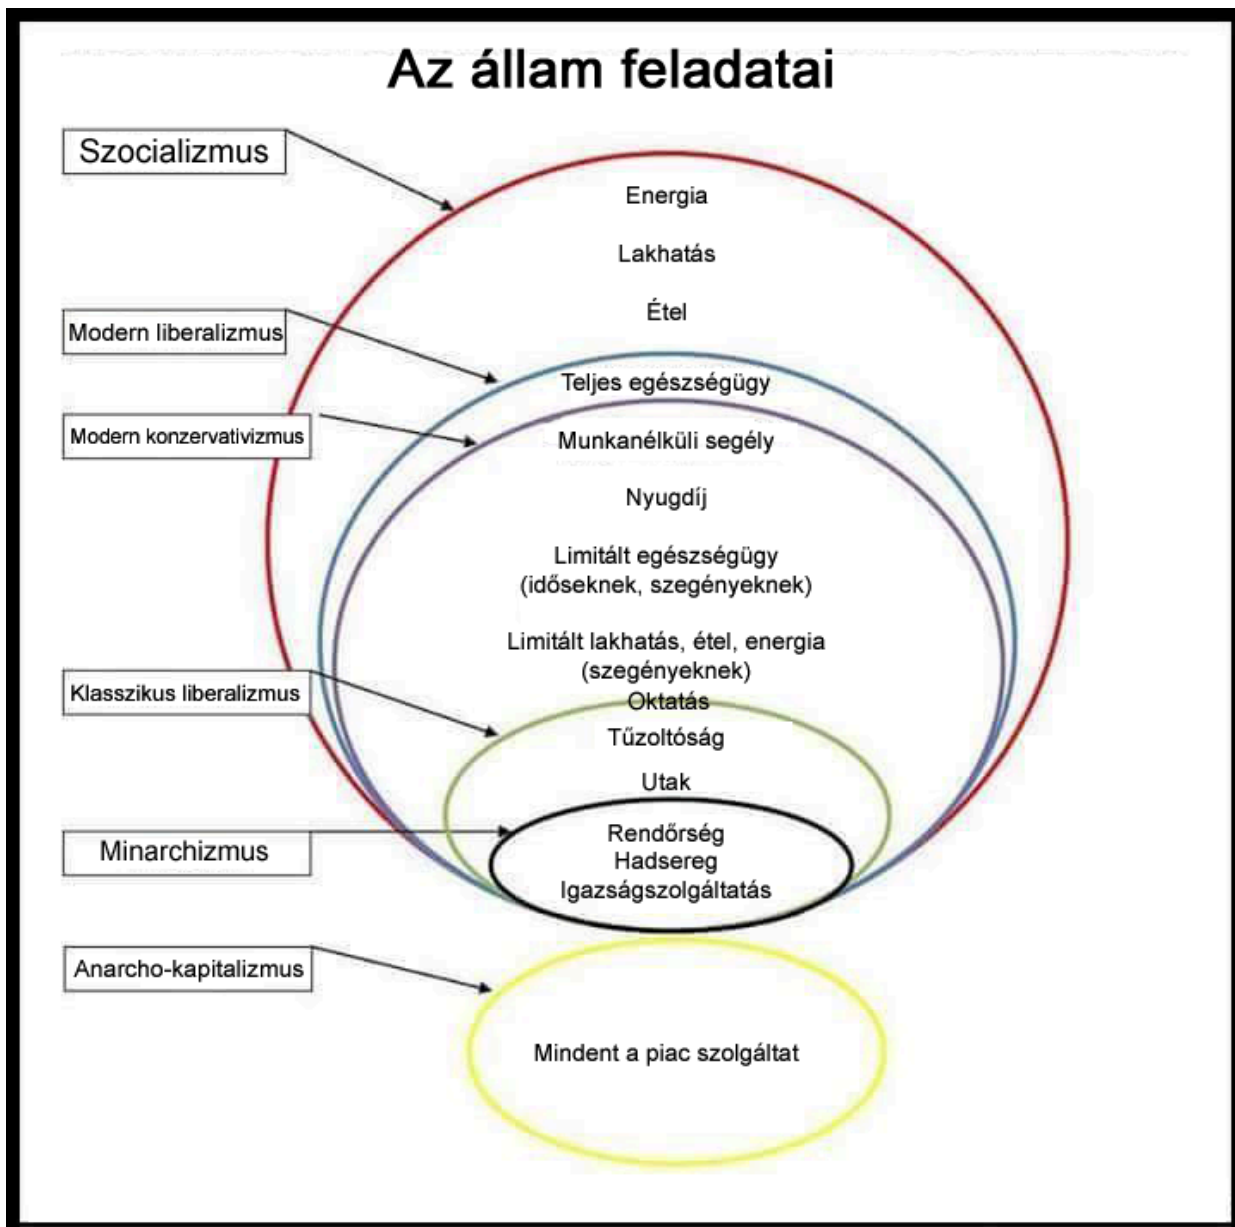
Az állam feladatai

Szocializmus

Energia

Lakhatás

Étel

Modern liberalizmus

Teljes egészségügy

Modern konzervativizmus

Munkanélküli segély

Nyugdíj

Limitált egészségügy (időseknek, szegényeknek)

Limitált lakhatás, étel, energia (szegényeknek)

Klasszikus liberalizmus

Oktatás

Tűzoltóság

Utak

Minarchizmus

Rendőrség
Hadsereg
Igazságszolgáltatás

Anarcho-kapitalizmus

Mindent a piac szolgáltat